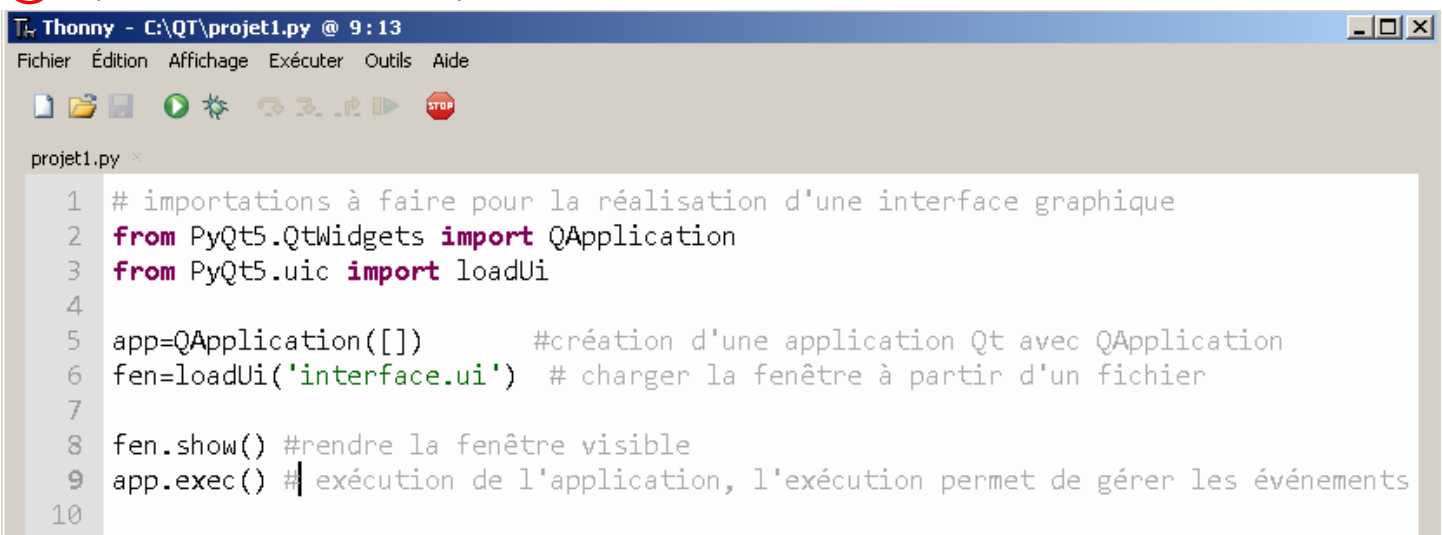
Thonny - C:\QT\projet1.py @ 9:13

Fichier Édition Affichage Exécuter Outils Aide

STOP

projet1.py ×

1 # importations à faire pour la réalisation d'une interface graphique
2 from PyQt5.QtWidgets import QApplication
3 from PyQt5.uic import loadUi
4
5 app=QApplication([])       #création d'une application Qt avec QApplication
6 fen=loadUi('interface.ui')  # charger la fenêtre à partir d'un fichier
7
8 fen.show() #rendre la fenêtre visible
9 app.exec() # exécution de l'application, l'exécution permet de gérer les événements
10